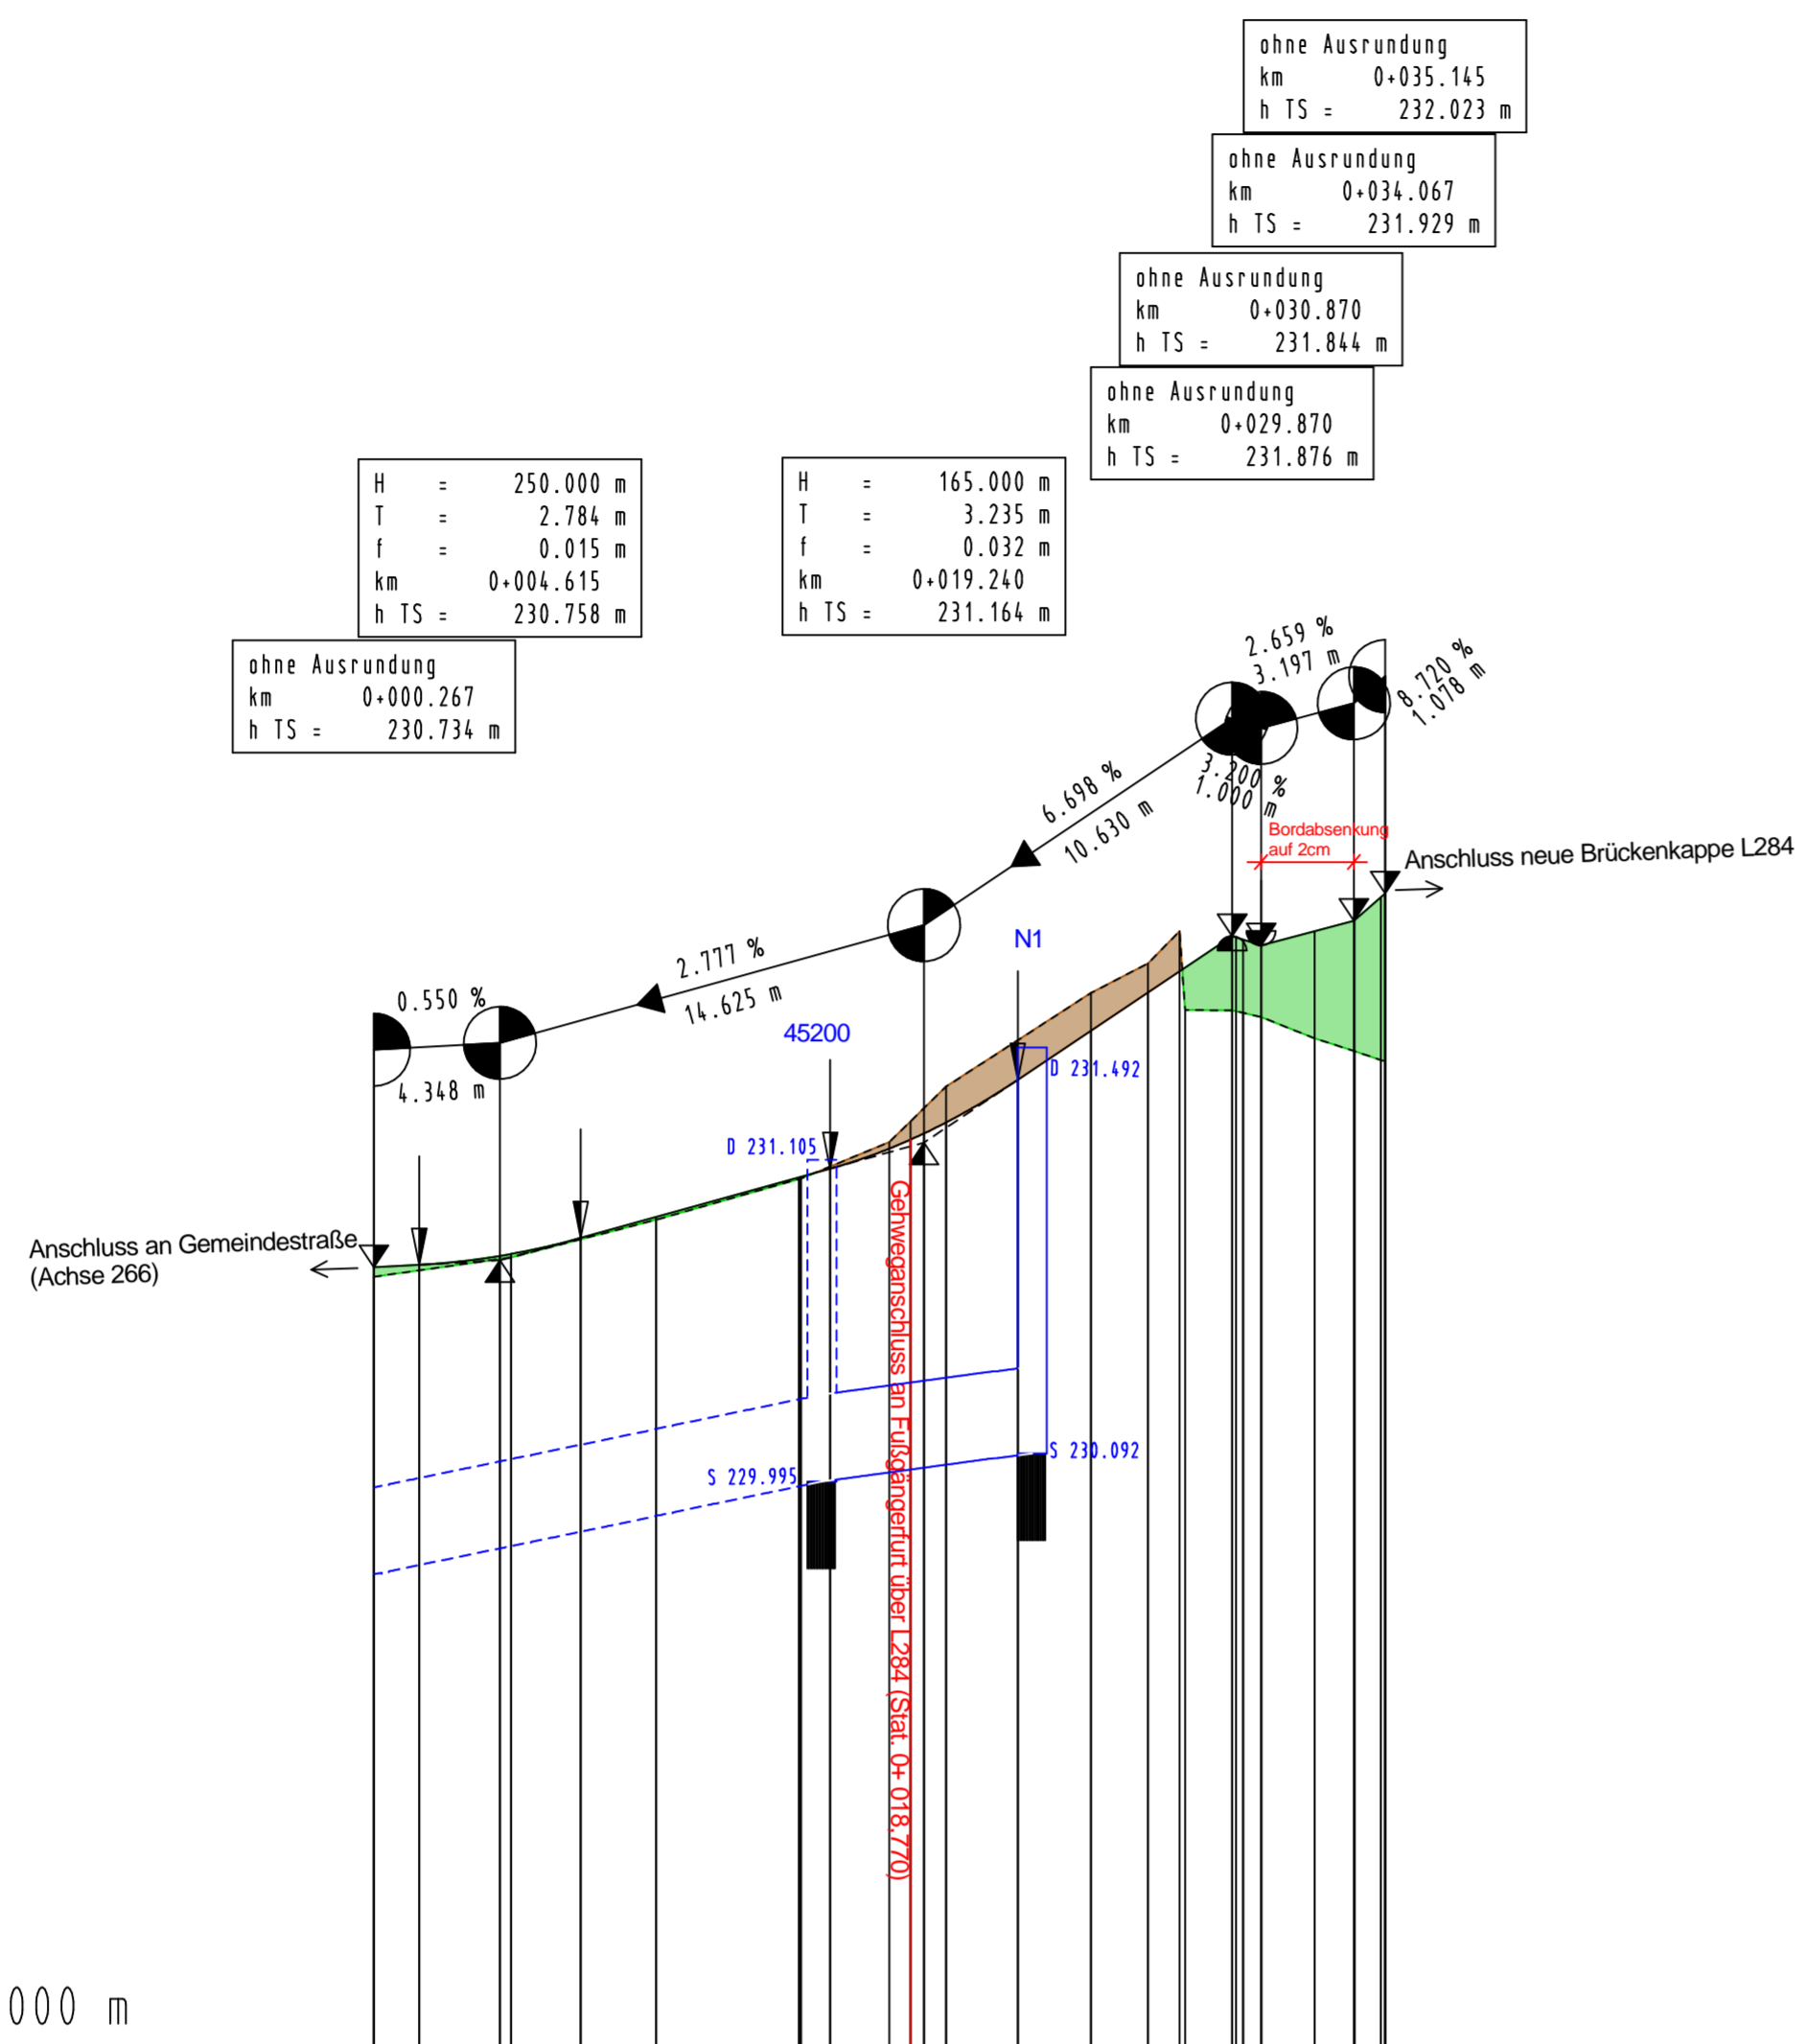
ohne Ausrundung
km 0+035.145
h TS = 232.023 m

ohne Ausrundung
km 0+034.067
h TS = 231.929 m

ohne Ausrundung
km 0+030.870
h TS = 231.844 m

ohne Ausrundung
km 0+029.870
h TS = 231.876 m

H = 250.000 m
T = 2.784 m
f = 0.015 m
km 0+004.615
h TS = 230.758 m

H = 165.000 m
T = 3.235 m
f = 0.032 m
km 0+019.240
h TS = 231.164 m

ohne Ausrundung
km 0+000.267
h TS = 230.734 m

2.659 %
3.197 m

8.720 %
1.078 m

6.698 %
10.630 m

3.200 %
1.000 m

Bordabsenkung auf 2cm

Anschluss neue Brückenkappe L284

N1

2.777 %
14.625 m

0.550 %
4.348 m

45200

D 231.492

D 231.105

Anschluss an Gemeindestraße (Achse 266)

Gehweganschluss an Fußgängerfurt über L284 (Stat. 0+ 018.770)

S 230.092

S 229.995

000 m